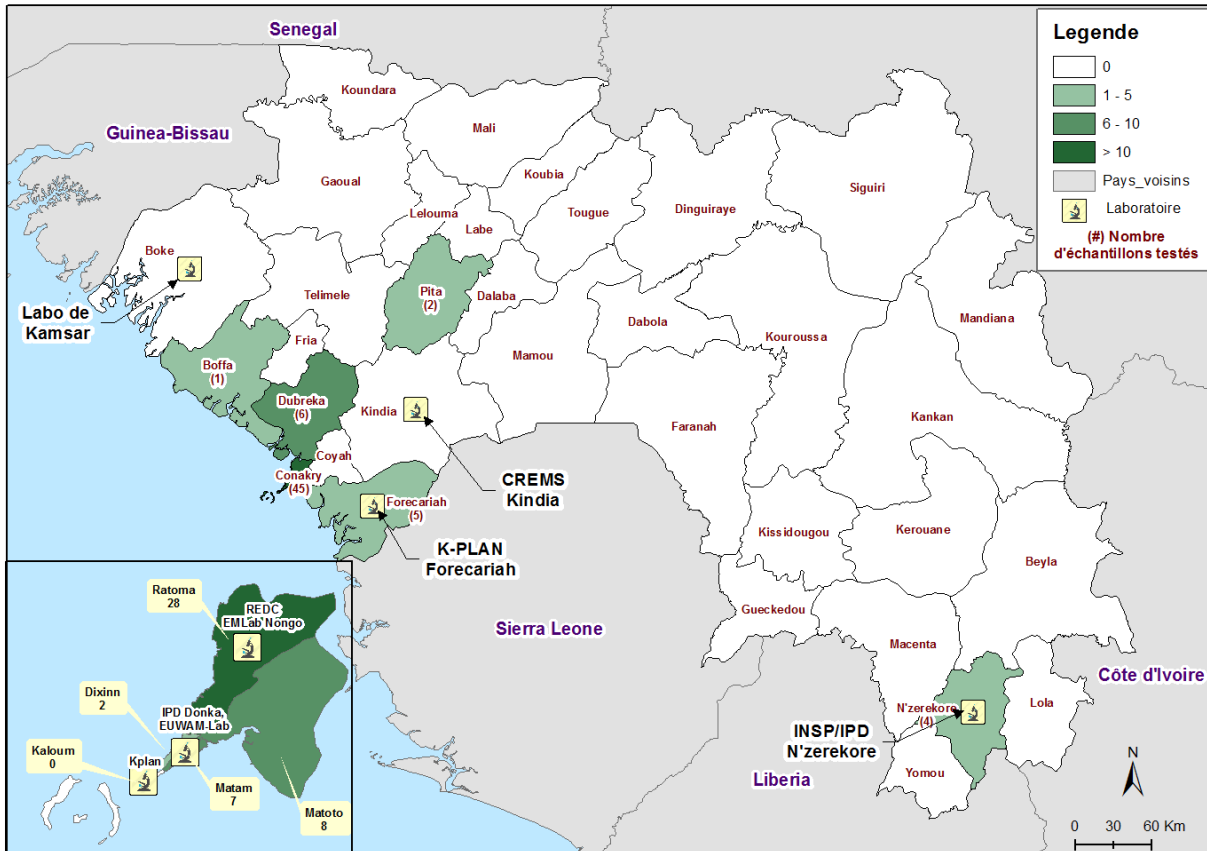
Senegal

Guinea-Bissau

Legende
0
1 - 5
6 - 10
> 10
Pays_voisins
Laboratoire
(#) Nombre d'échantillons testés

Koundara
Mali
Gaoual
Koubia
Siguiri
Lelouma
Tougue
Dinguiraye
Labe
Boke
Telimele
Pita (2)
Dalaba
Mandiana
Labo de Kamsar
Dabola
Fria
Kouroussa
Boffa (1)
Mamou
Dubreka (6)
Kindia
Kankan
Faranah
Coyah
Conakry (45)
CREMS Kindia
Forecariah (5)
Kerouane
K-PLAN Forecariah
Kissidougou
Beyla
Ratoma 28
REDC, EMLab Nongo
Gueckedou
Sierra Leone
Macenta
Côte d'Ivoire
Dixinn 2
IPD Donka, EUWAM-Lab
N'zerekore (4)
Lola
Kaloum 0
Kplan
INSP/IPD N'zerekore
Matam 7
Yomou
Liberia
Matoto 8
N
0 30 60 Km